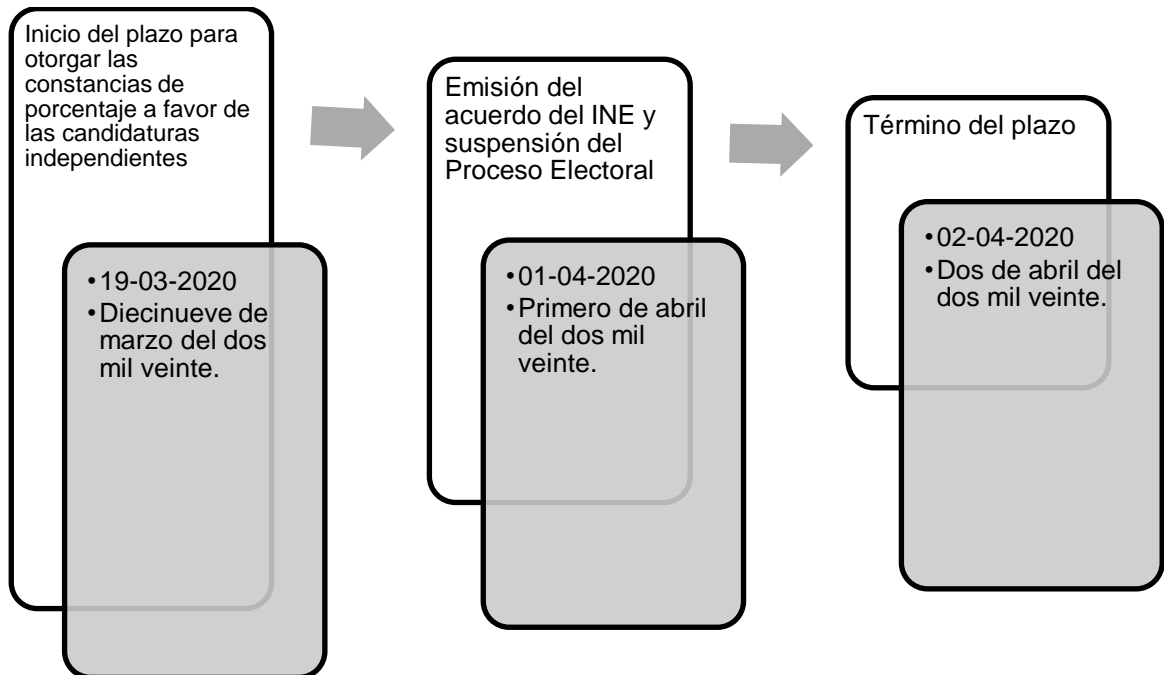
Inicio del plazo para otorgar las constancias de porcentaje a favor de las candidaturas independientes

• 19-03-2020
• Diecinueve de marzo del dos mil veinte.

Emisión del acuerdo del INE y suspensión del Proceso Electoral

• 01-04-2020
• Primero de abril del dos mil veinte.

Término del plazo

• 02-04-2020
• Dos de abril del dos mil veinte.